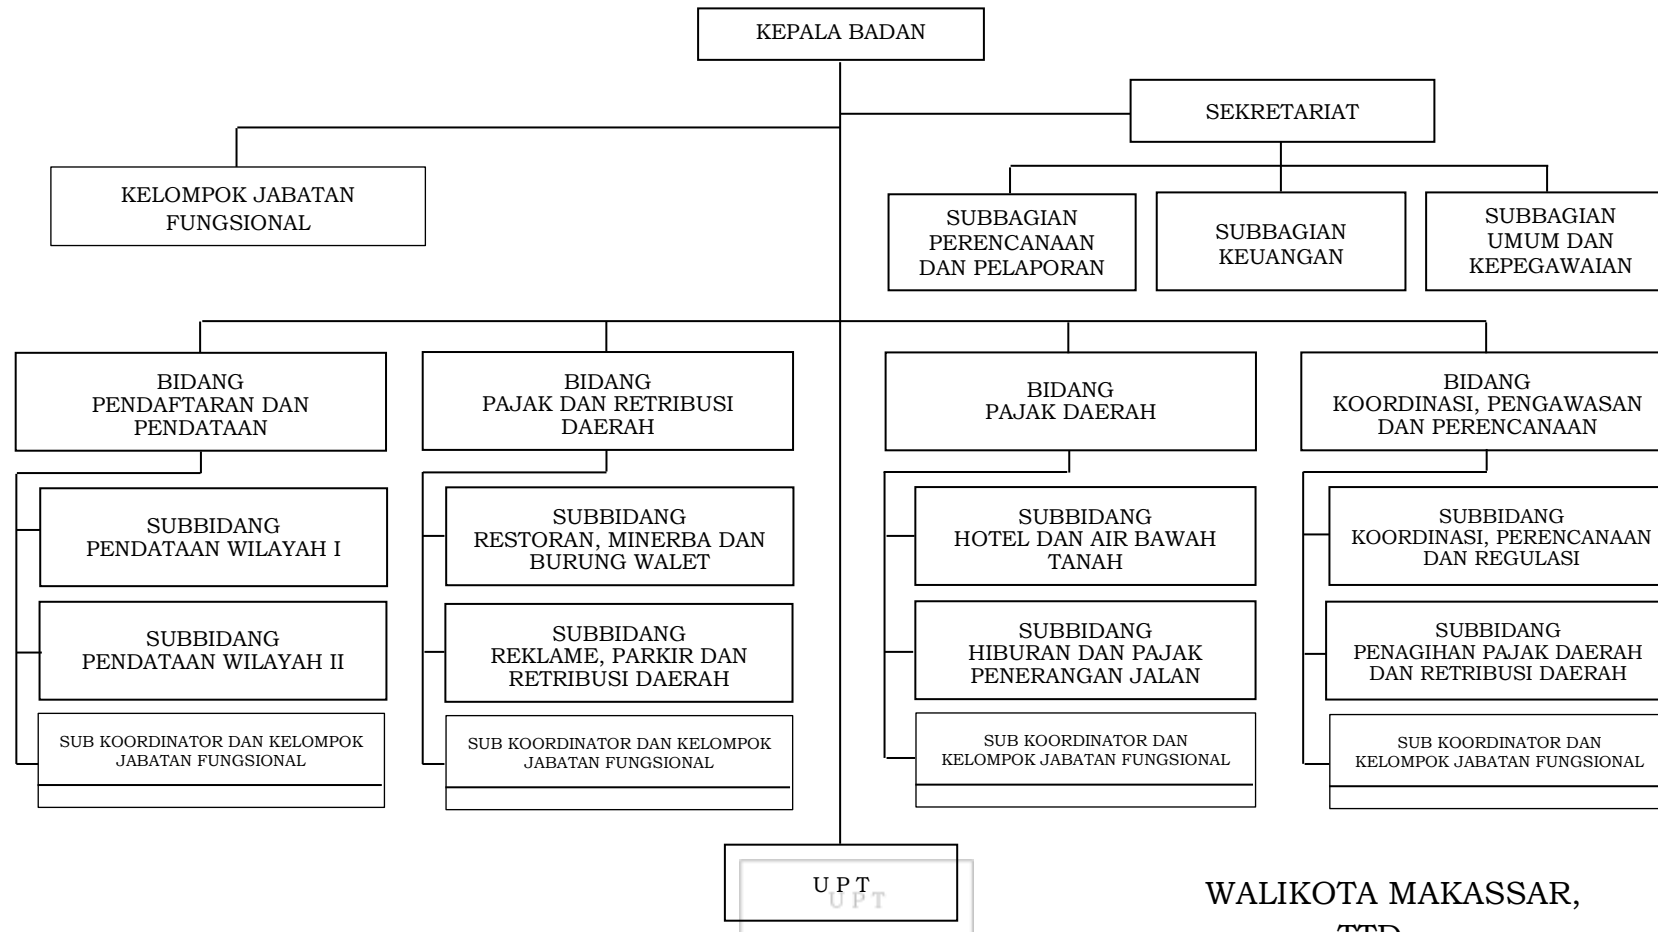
KEPALA BADAN

SEKRETARIAT

KELOMPOK JABATAN FUNGSIONAL

SUBBAGIAN PERENCANAAN DAN PELAPORAN

SUBBAGIAN KEUANGAN

SUBBAGIAN UMUM DAN KEPEGAWAIAN

BIDANG PENDAFTARAN DAN PENDATAAN

SUBBIDANG PENDATAAN WILAYAH I

SUBBIDANG PENDATAAN WILAYAH II

SUB KOORDINATOR DAN KELOMPOK JABATAN FUNGSIONAL

BIDANG PAJAK DAN RETRIBUSI DAERAH

SUBBIDANG RESTORAN, MINERBA DAN BURUNG WALET

SUBBIDANG REKLAME, PARKIR DAN RETRIBUSI DAERAH

SUB KOORDINATOR DAN KELOMPOK JABATAN FUNGSIONAL

BIDANG PAJAK DAERAH

SUBBIDANG HOTEL DAN AIR BAWAH TANAH

SUBBIDANG HIBURAN DAN PAJAK PENERANGAN JALAN

SUB KOORDINATOR DAN KELOMPOK JABATAN FUNGSIONAL

BIDANG KOORDINASI, PENGAWASAN DAN PERENCANAAN

SUBBIDANG KOORDINASI, PERENCANAAN DAN REGULASI

SUBBIDANG PENAGIHAN PAJAK DAERAH DAN RETRIBUSI DAERAH

SUB KOORDINATOR DAN KELOMPOK JABATAN FUNGSIONAL

U P T

WALIKOTA MAKASSAR,
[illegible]